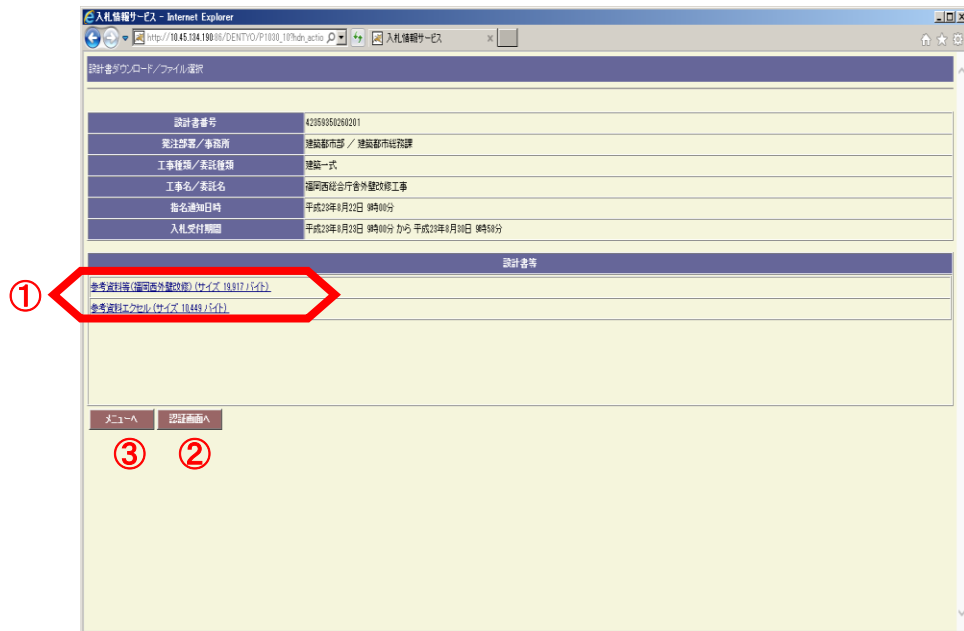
入札情報サービス - Internet Explorer

http://10.45.134.190:86/DENTYO/P1830_1?hdn_actio

入札情報サービス

設計書ダウンロード/ファイル選択

| 設計書番号 | 42359350260201 |
|---|---|
| 発注部署/事務所 | 建築都市部 / 建築都市総務課 |
| 工事種類/委託種類 | 建築一式 |
| 工事名/委託名 | 福岡西総合庁舎外壁改修工事 |
| 指名通知日時 | 平成28年8月22日 9時00分 |
| 入札受付期間 | 平成28年8月23日 9時00分 から 平成28年8月30日 9時59分 |

設計書等

①

参考資料等(福岡西外壁改修) (サイズ 19,917 バイト)

参考資料エクセル (サイズ 10,449 バイト)

メニューへ

認証画面へ

③ ②